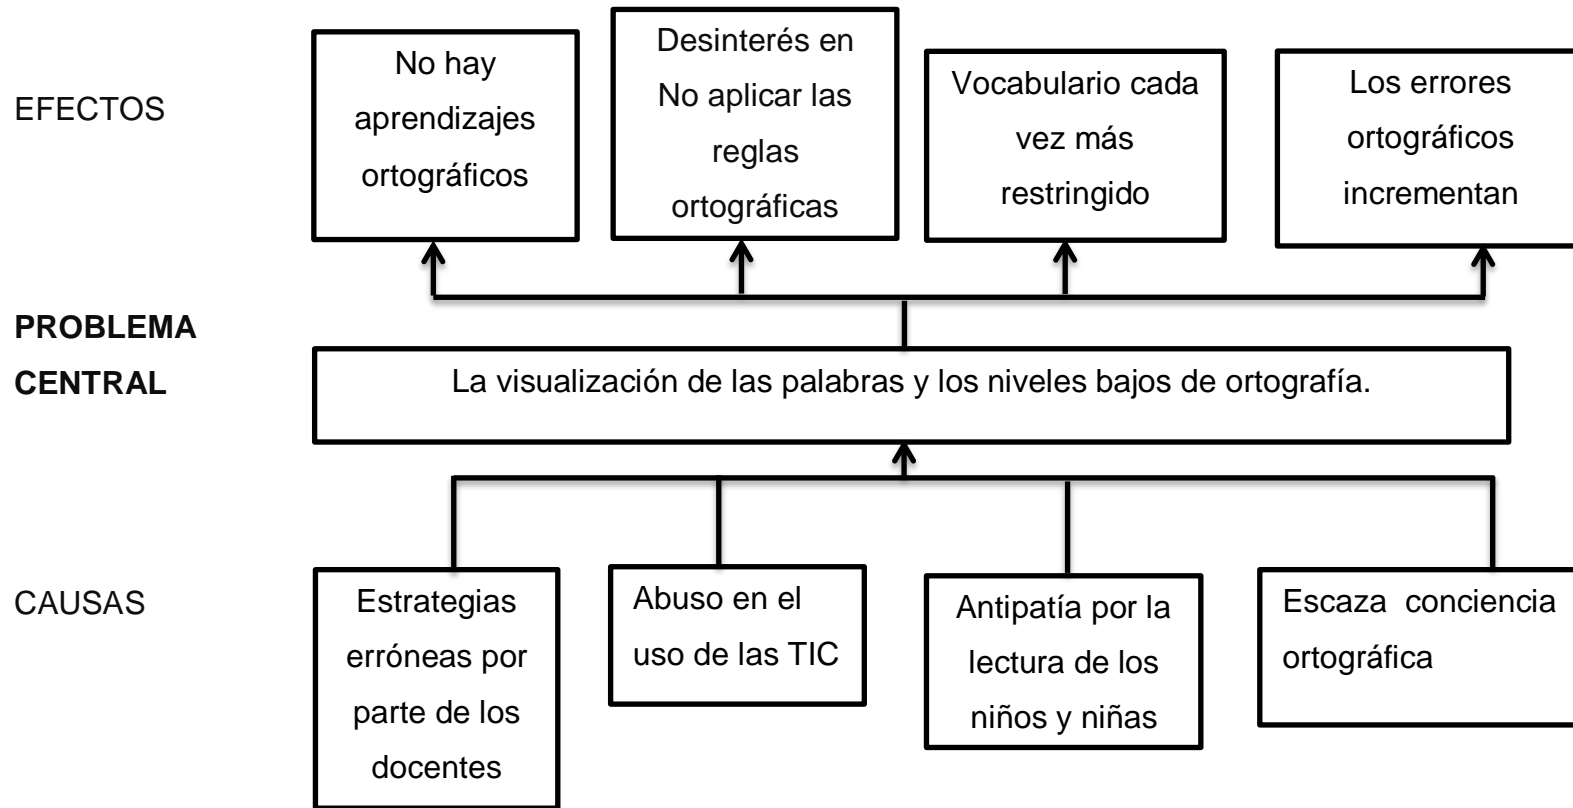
EFECTOS

No hay aprendizajes ortográficos

Desinterés en No aplicar las reglas ortográficas

Vocabulario cada vez más restringido

Los errores ortográficos incrementan

PROBLEMA CENTRAL

La visualización de las palabras y los niveles bajos de ortografía.

CAUSAS

Estrategias erróneas por parte de los docentes

Abuso en el uso de las TIC

Antipatía por la lectura de los niños y niñas

Escaza conciencia ortográfica